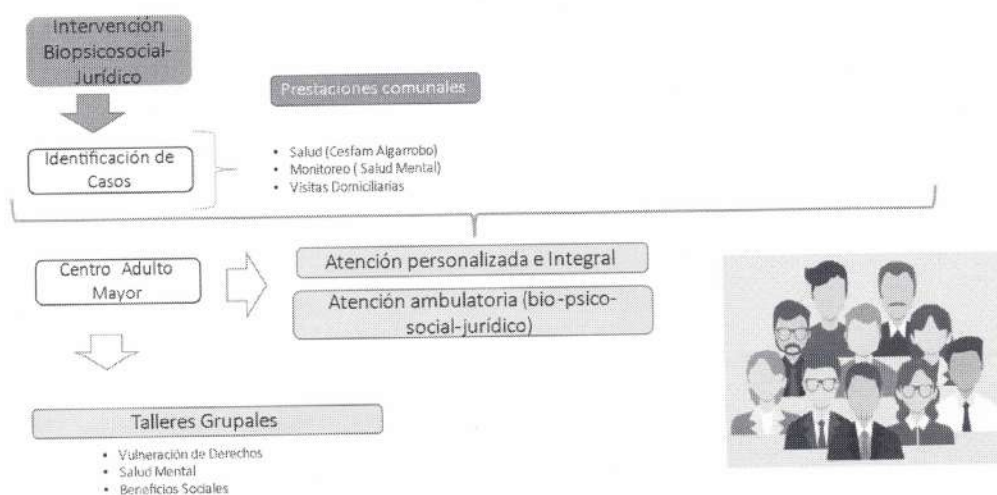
Intervención Biopsicosocial-Jurídico

Prestaciones comunales

Identificación de Casos

- Salud (Cesfam Algarrobo)
- Monitoreo ( Salud Mental)
- Visitas Domiciliarias

Centro Adulto Mayor

Atención personalizada e Integral

Atención ambulatoria (bio-psico-social-jurídico)

Talleres Grupales

- Vulneración de Derechos
- Salud Mental
- Beneficios Sociales